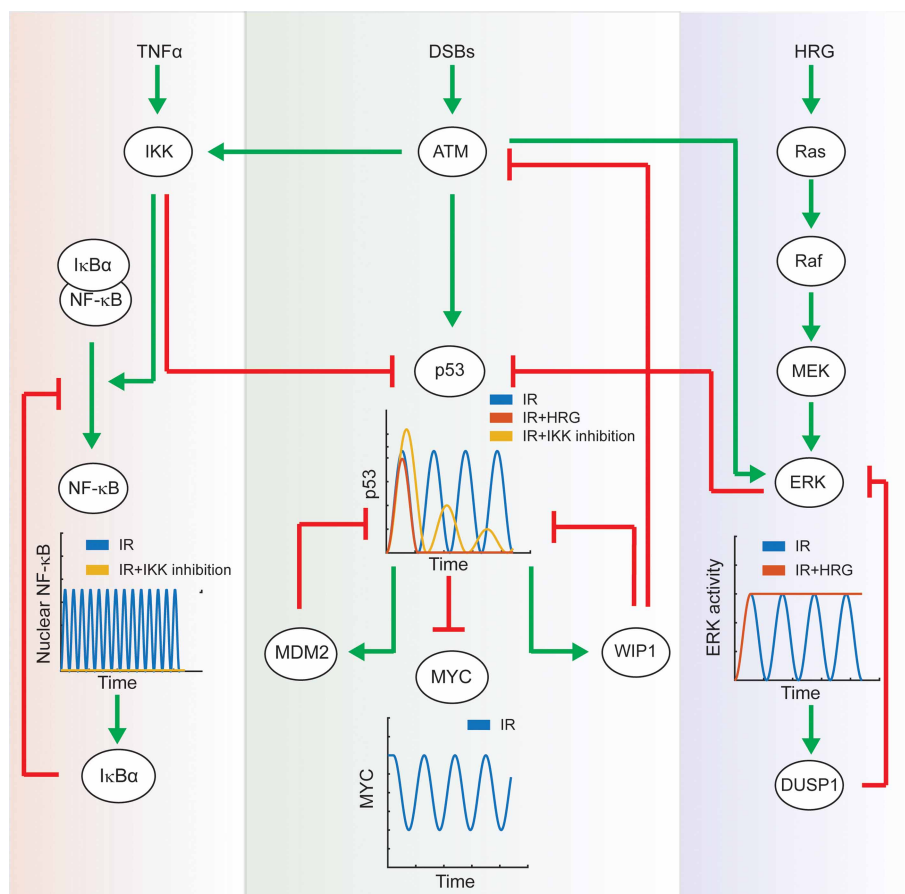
TNFα

DSBs

HRG

IKK

ATM

Ras

Raf

IκBα

NF-κB

MEK

p53

IR

IR+HRG

IR+IKK inhibition

ERK

NF-κB

p53

Time

IR

IR+IKK inhibition

Nuclear NF-κB

Time

IR

IR+HRG

ERK activity

Time

MDM2

MYC

WIP1

IR

MYC

Time

IκBα

DUSP1